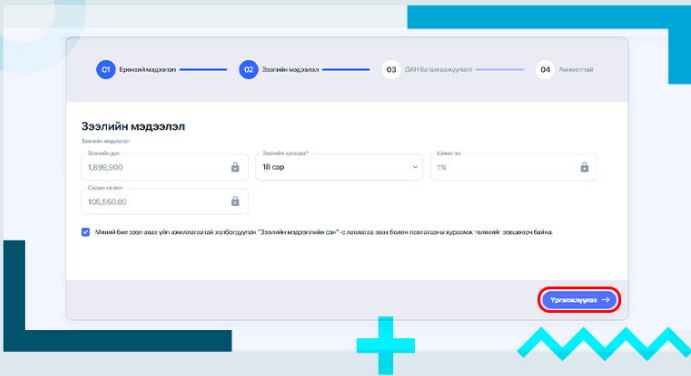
01 Ерөнхий мэдээлэл

02 Зээлийн мэдээлэл

03 ДАН баталгаажуулалт

04 Амжилттай

Зээлийн мэдээлэл

Зээлийн мэдээлэл

Зээлийн дүн

1,899,900

Зээлийн хугацаа*

18 сар

Шимтгэл

1%

Сарын төлөлт

105,550.00

Миний бие зээл авах үйл ажиллагаатай холбогдуулан "Зээлийн мэдээллийн сан"-с лавлагаа авах болон лавлагааны хураамж төлөхийг зөвшөөрч байна.

Үргэлжлүүлэх →